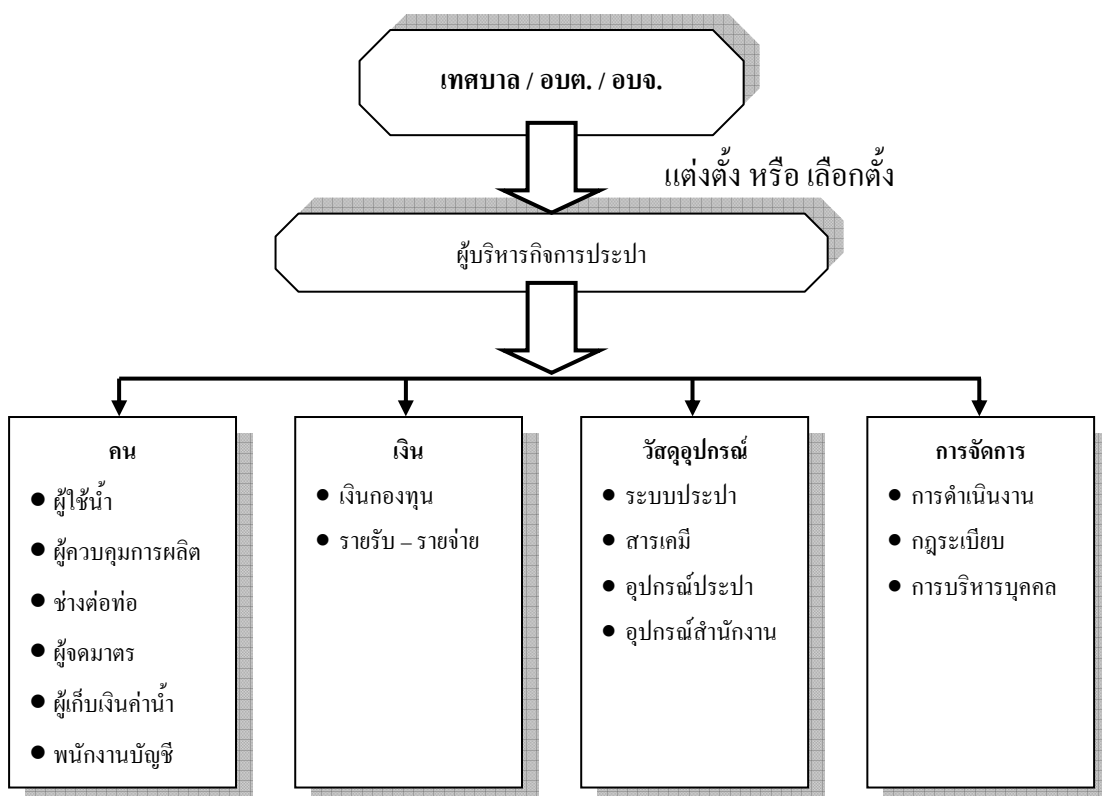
เทศบาล / อบต. / อบจ.

แต่งตั้ง หรือ เลือกตั้ง

ผู้บริหารกิจการประปา

คน
● ผู้ใช้น้ำ
● ผู้ควบคุมการผลิต
● ช่างต่อท่อ
● ผู้จดมาตร
● ผู้เก็บเงินค่าน้ำ
● พนักงานบัญชี

เงิน
● เงินกองทุน
● รายรับ – รายจ่าย

วัสดุอุปกรณ์
● ระบบประปา
● สารเคมี
● อุปกรณ์ประปา
● อุปกรณ์สำนักงาน

การจัดการ
● การดำเนินงาน
● กฎระเบียบ
● การบริหารบุคคล